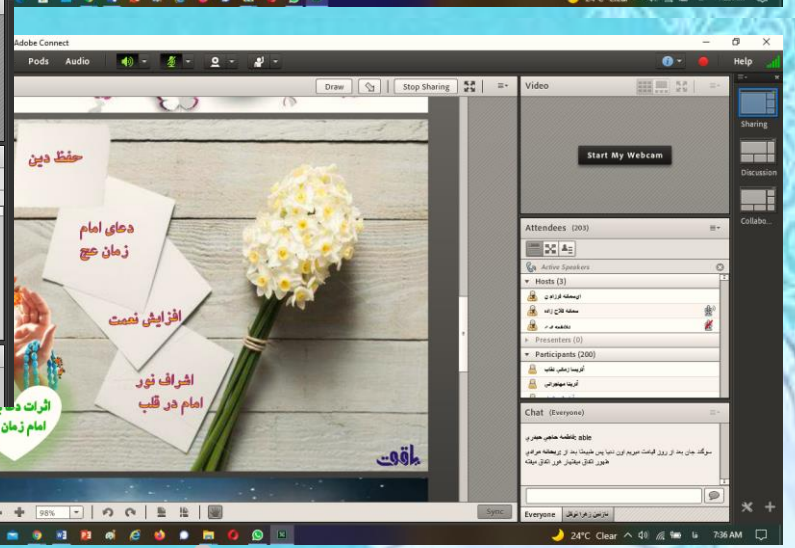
Adobe Connect

Pods Audio

Help

Draw Stop Sharing

Video

Start My Webcam

Sharing

Discussion

Collabo...

حفظ دین

دعای امام زمان عج

افزایش نعمت

اشراف نور امام در قلب

اثرات دعا امام زمان

Attendees (203)

Active Speakers

Hosts (3)

Presenters (0)

Participants (200)

Chat (Everyone)

فاطمه حاجی حیدری able

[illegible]

Everyone

98%

Sync

24°C Clear

7:36 AM